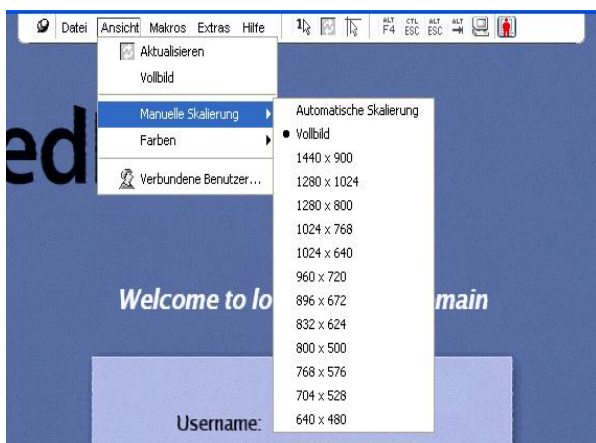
Datei Ansicht Makros Extras Hilfe

ALT F4 CTL ESC ALT ESC ALT

Aktualisieren
Vollbild
Manuelle Skalierung
Farben
Verbundene Benutzer...

Automatische Skalierung
Vollbild
1440 x 900
1280 x 1024
1280 x 800
1024 x 768
1024 x 640
960 x 720
896 x 672
832 x 624
800 x 500
768 x 576
704 x 528
640 x 480

ed

Welcome to lo main

Username: